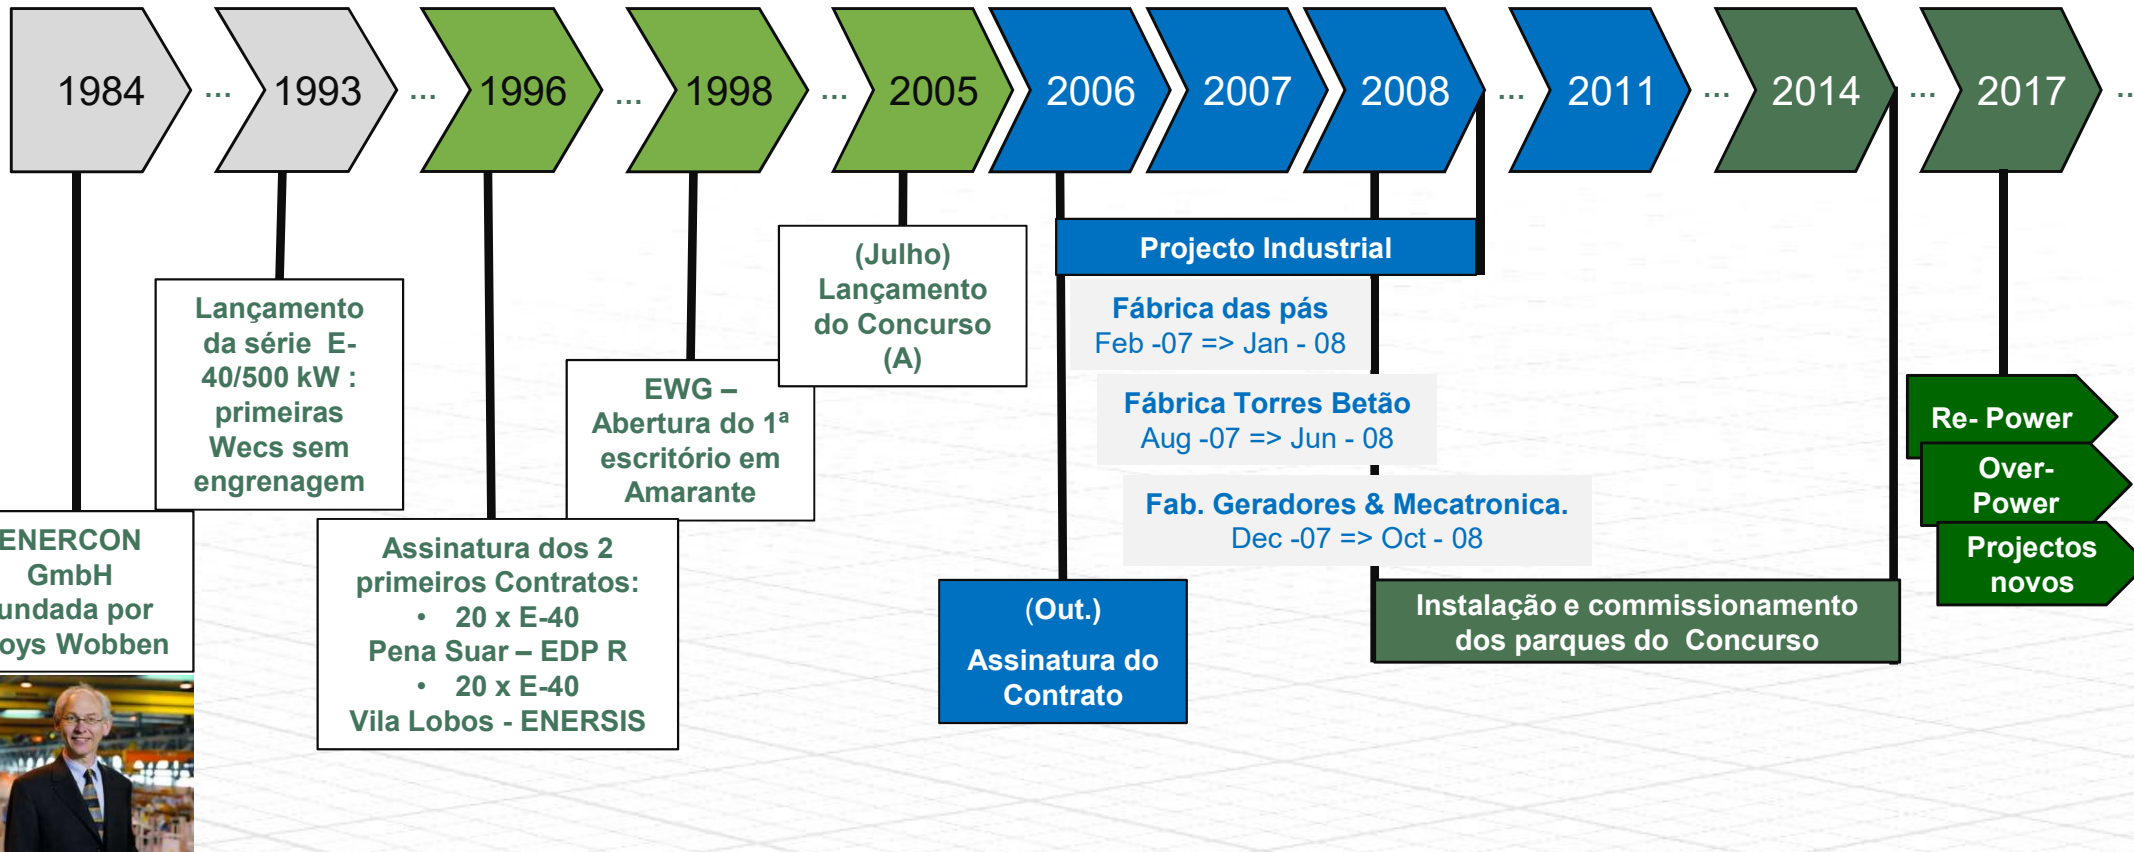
1984 … 1993 … 1996 … 1998 … 2005 2006 2007 2008 … 2011 … 2014 … 2017 …

ENERCON GmbH undada por oys Wobben

Lançamento da série E-40/500 kW : primeiras Wecs sem engrenagem

Assinatura dos 2 primeiros Contratos:
• 20 x E-40
Pena Suar – EDP R
• 20 x E-40
Vila Lobos - ENERSIS

EWG – Abertura do 1ª escritório em Amarante

(Julho) Lançamento do Concurso (A)

(Out.)
Assinatura do Contrato

Projecto Industrial

Fábrica das pás
Feb -07 => Jan - 08

Fábrica Torres Betão
Aug -07 => Jun - 08

Fab. Geradores & Mecatronica.
Dec -07 => Oct - 08

Instalação e commissionamento dos parques do Concurso

Re- Power

Over-Power

Projectos novos